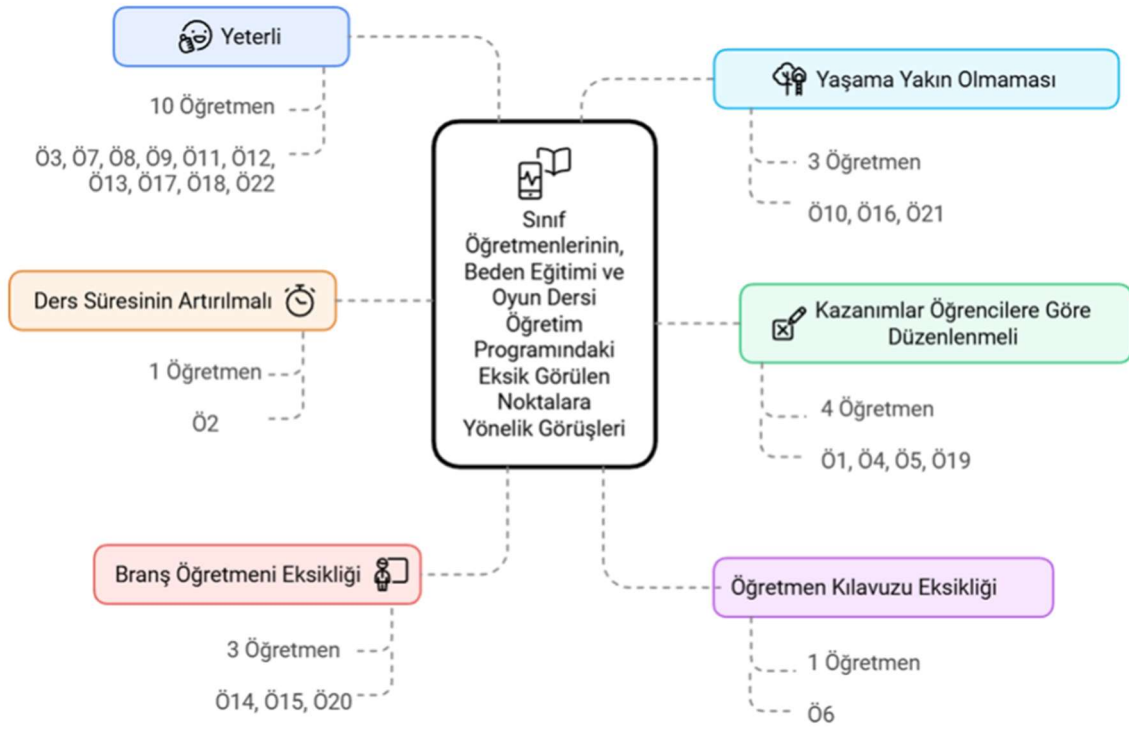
Sınıf Öğretmenlerinin, Beden Eğitimi ve Oyun Dersi Öğretim Programındaki Eksik Görülen Noktalara Yönelik Görüşleri

Yeterli

10 Öğretmen

Ö3, Ö7, Ö8, Ö9, Ö11, Ö12, Ö13, Ö17, Ö18, Ö22

Yaşama Yakın Olmaması

3 Öğretmen

Ö10, Ö16, Ö21

Ders Süresinin Artırılmalı

1 Öğretmen

Ö2

Kazanımlar Öğrencilere Göre Düzenlenmeli

4 Öğretmen

Ö1, Ö4, Ö5, Ö19

Branş Öğretmeni Eksikliği

3 Öğretmen

Ö14, Ö15, Ö20

Öğretmen Kılavuzu Eksikliği

1 Öğretmen

Ö6